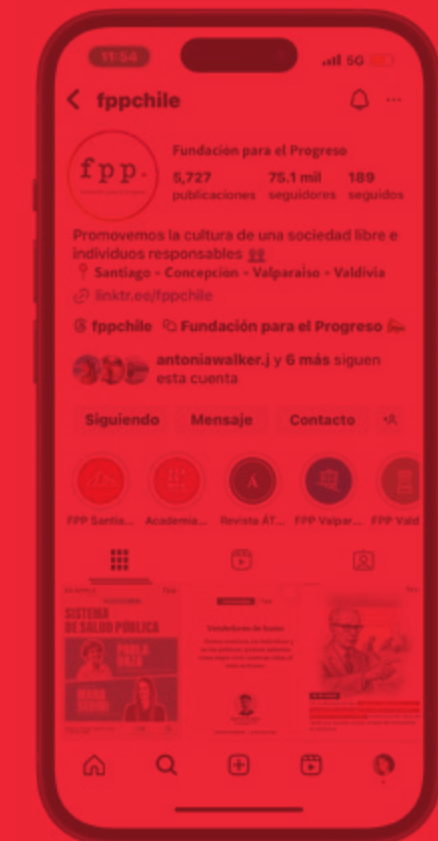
11:54
5G

fppchile

fpp.

Fundación para el Progreso

5,727 publicaciones
75.1 mil seguidores
189 seguidos

Promovemos la cultura de una sociedad libre e individuos responsables
Santiago - Concepción - Valparaíso - Valdivia
linktr.ee/fppchile

fppchile
Fundación para el Progreso

antoniawalker.j y 6 más siguen esta cuenta

Siguiendo
Mensaje
Contacto

FPP Santia...
Academia...
Revista ÁT...
FPP Valpar...
FPP Vald

SISTEMA DE SALUD PÚBLICA

Vendedores de humo

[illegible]